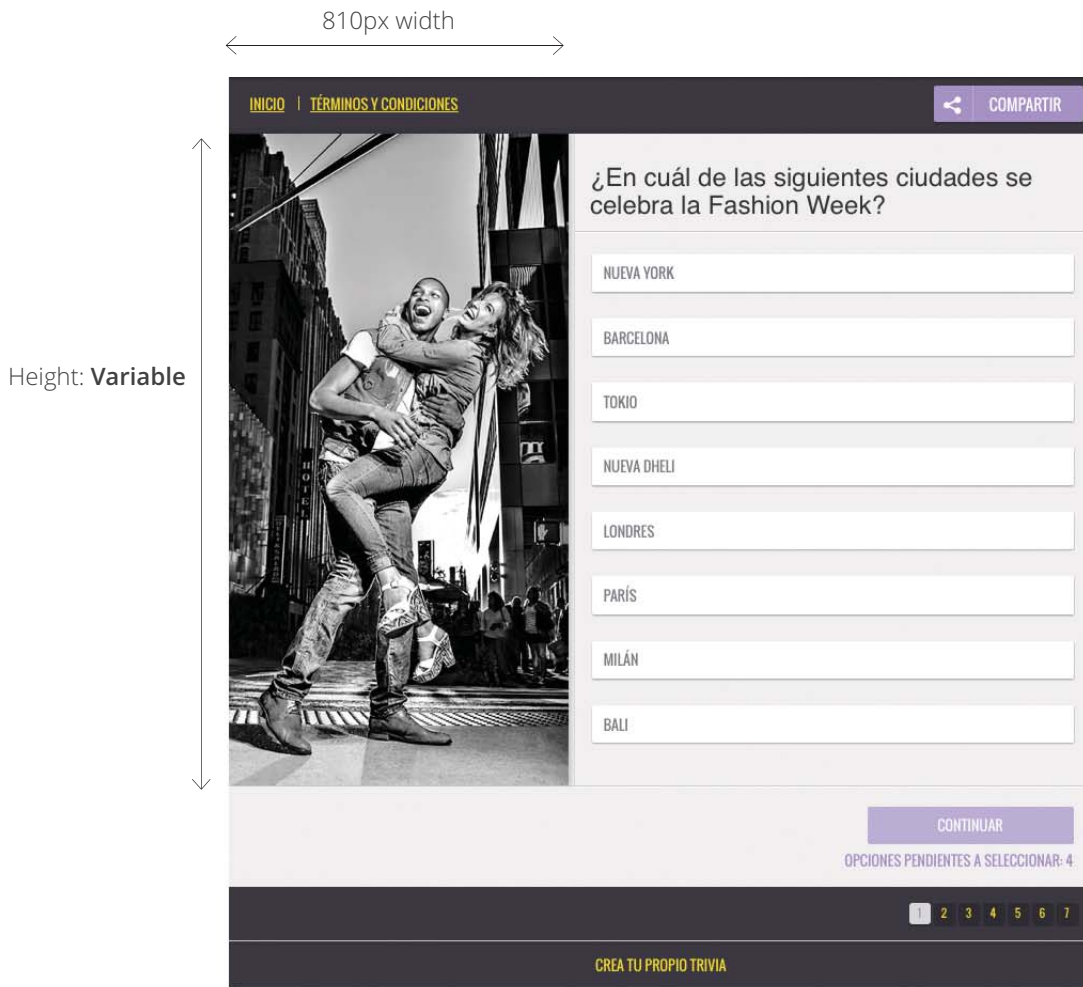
810px width

Height: **Variable**

INICIO | TÉRMINOS Y CONDICIONES

COMPARTIR

¿En cuál de las siguientes ciudades se celebra la Fashion Week?

NUEVA YORK

BARCELONA

TOKIO

NUEVA DHELI

LONDRES

PARÍS

MILÁN

BALI

CONTINUAR

OPCIONES PENDIENTES A SELECCIONAR: 4

1 2 3 4 5 6 7

CREA TU PROPIO TRIVIA